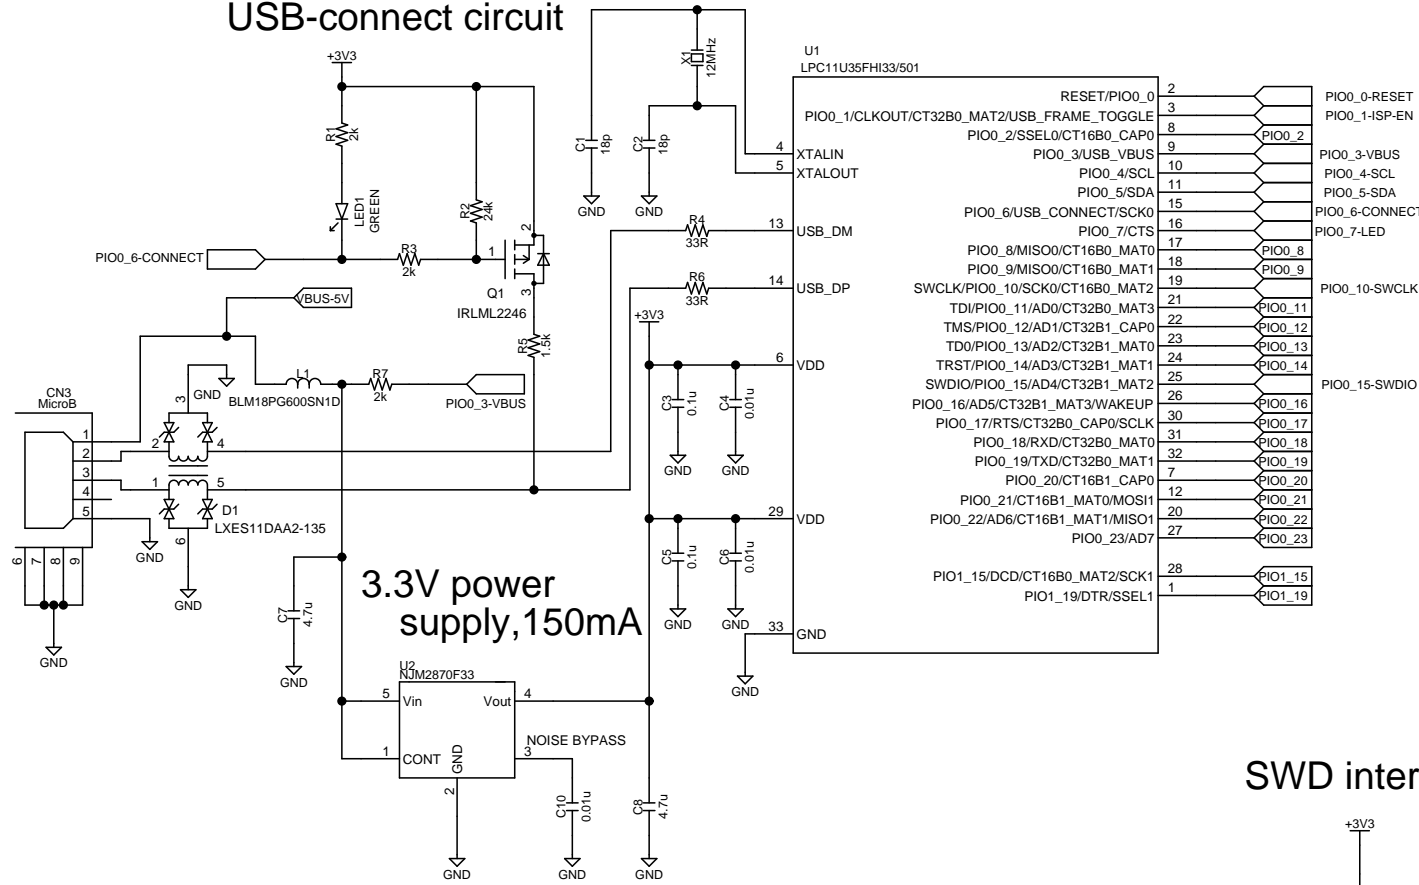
USB-connect circuit

+3V3

R1
2k

LED1
GREEN

R2
24k

PIO0_6-CONNECT

R3
2k

1

2

3

Q1
IRLML2246

R5
1.5k

VBUS-5V

CN3
MicroB

1
2
3
4
5

6 7 8 9

GND

3
GND

2
4

1
5

6

D1
LXES11DAA2-135

GND

GND

L1
BLM18PG600SN1D

R7
2k

PIO0_3-VBUS

C7
4.7u

GND

3.3V power supply,150mA

U2
NJM2870F33

5
Vin

Vout
4

1
CONT

GND

2

NOISE BYPASS
3

C10
0.01u

GND

C8
4.7u

GND

GND

X1
12MHz

C1
18p

C2
18p

GND

GND

R4
33R

R6
33R

+3V3

C3
0.1u

C4
0.01u

GND

GND

C5
0.1u

C6
0.01u

GND

GND

GND

U1
LPC11U35FHI33/501

4 XTALIN
5 XTALOUT
13 USB_DM
14 USB_DP
6 VDD
29 VDD
33 GND

RESET/PIO0_0 2
PIO0_1/CLKOUT/CT32B0_MAT2/USB_FRAME_TOGGLE 3
PIO0_2/SSEL0/CT16B0_CAP0 8
PIO0_3/USB_VBUS 9
PIO0_4/SCL 10
PIO0_5/SDA 11
PIO0_6/USB_CONNECT/SCK0 15
PIO0_7/CTS 16
PIO0_8/MISO0/CT16B0_MAT0 17
PIO0_9/MISO0/CT16B0_MAT1 18
SWCLK/PIO0_10/SCK0/CT16B0_MAT2 19
TDI/PIO0_11/AD0/CT32B0_MAT3 21
TMS/PIO0_12/AD1/CT32B1_CAP0 22
TD0/PIO0_13/AD2/CT32B1_MAT0 23
TRST/PIO0_14/AD3/CT32B1_MAT1 24
SWDIO/PIO0_15/AD4/CT32B1_MAT2 25
PIO0_16/AD5/CT32B1_MAT3/WAKEUP 26
PIO0_17/RTS/CT32B0_CAP0/SCLK 30
PIO0_18/RXD/CT32B0_MAT0 31
PIO0_19/TXD/CT32B0_MAT1 32
PIO0_20/CT16B1_CAP0 7
PIO0_21/CT16B1_MAT0/MOSI1 12
PIO0_22/AD6/CT16B1_MAT1/MISO1 20
PIO0_23/AD7 27
PIO1_15/DCD/CT16B0_MAT2/SCK1 28
PIO1_19/DTR/SSEL1 1

PIO0_0-RESET
PIO0_1-ISP-EN
PIO0_2
PIO0_3-VBUS
PIO0_4-SCL
PIO0_5-SDA
PIO0_6-CONNECT
PIO0_7-LED
PIO0_8
PIO0_9
PIO0_10-SWCLK
PIO0_11
PIO0_12
PIO0_13
PIO0_14
PIO0_15-SWDIO
PIO0_16
PIO0_17
PIO0_18
PIO0_19
PIO0_20
PIO0_21
PIO0_22
PIO0_23
PIO1_15
PIO1_19

SWD inter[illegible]

+3V3